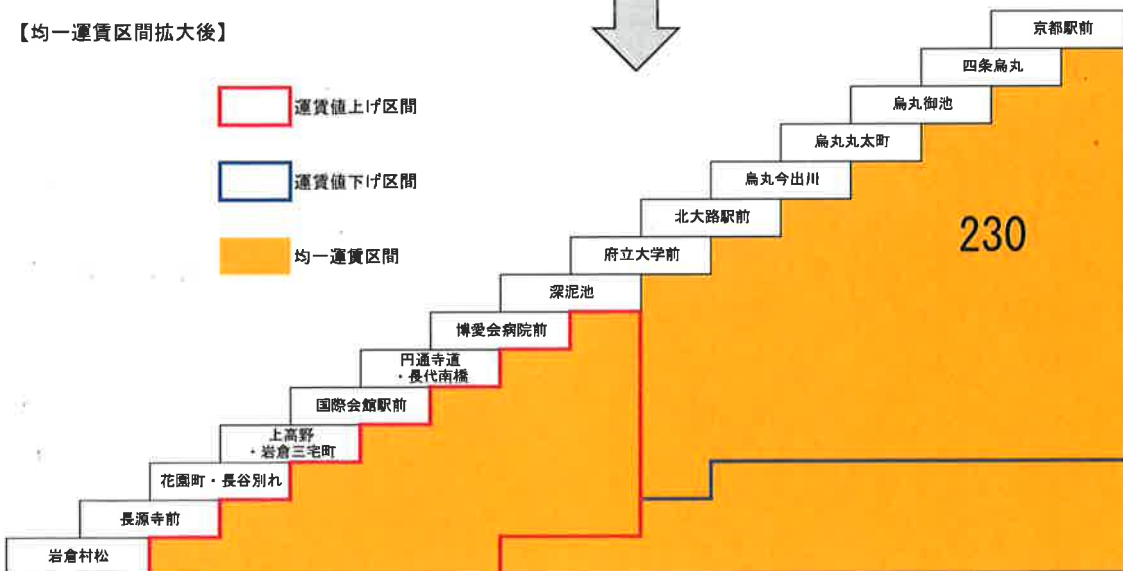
【均一運賃区間拡大後】

運賃値上げ区間

運賃値下げ区間

均一運賃区間

京都駅前
四条烏丸
烏丸御池
烏丸丸太町
烏丸今出川
北大路駅前
府立大学前
深泥池
博愛会病院前
円通寺道・長代南橋
国際会館駅前
上高野・岩倉三宅町
花園町・長谷別れ
長源寺前
岩倉村松

230